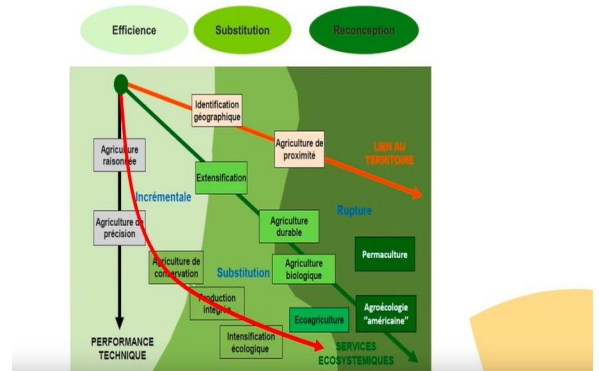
Efficience

Substitution

Reconception

Identification géographique

Agriculture de proximité

LIEN AU TERRITOIRE

Agriculture raisonnée

Incrémentale

Extensification

Rupture

Agriculture de précision

Agriculture durable

Permaculture

Agriculture de conservation

Substitution

Agriculture biologique

Production intégrée

Agroécologie "américaine"

Ecoagriculture

Intensification écologique

PERFORMANCE TECHNIQUE

SERVICES ECOSYSTEMIQUES